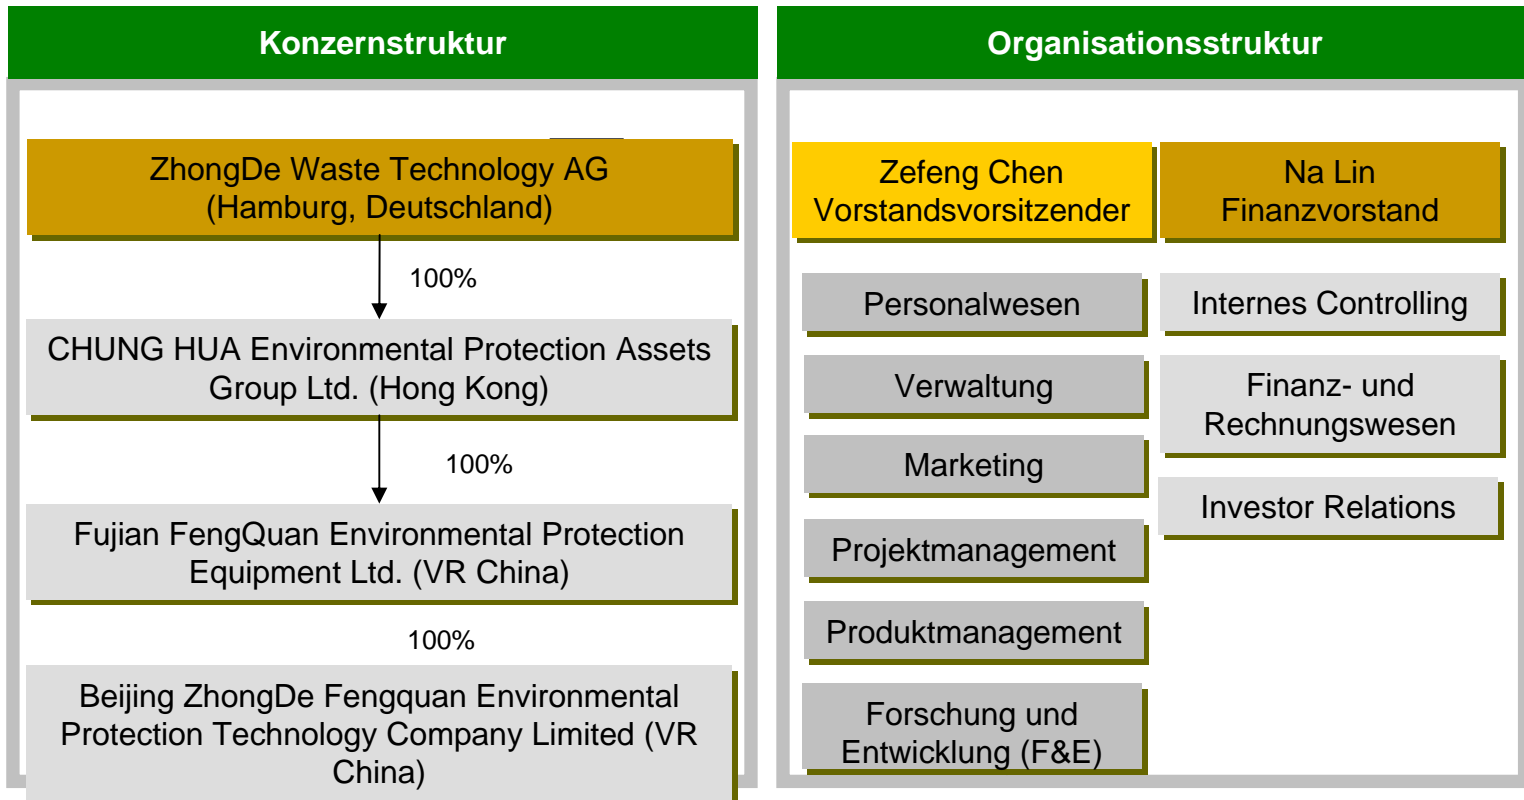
Konzernstruktur

ZhongDe Waste Technology AG
(Hamburg, Deutschland)

100%

CHUNG HUA Environmental Protection Assets Group Ltd. (Hong Kong)

100%

Fujian FengQuan Environmental Protection Equipment Ltd. (VR China)

100%

Beijing ZhongDe Fengquan Environmental Protection Technology Company Limited (VR China)

Organisationsstruktur

Zefeng Chen
Vorstandsvorsitzender

Na Lin
Finanzvorstand

Personalwesen

Verwaltung

Marketing

Projektmanagement

Produktmanagement

Forschung und Entwicklung (F&E)

Internes Controlling

Finanz- und Rechnungswesen

Investor Relations